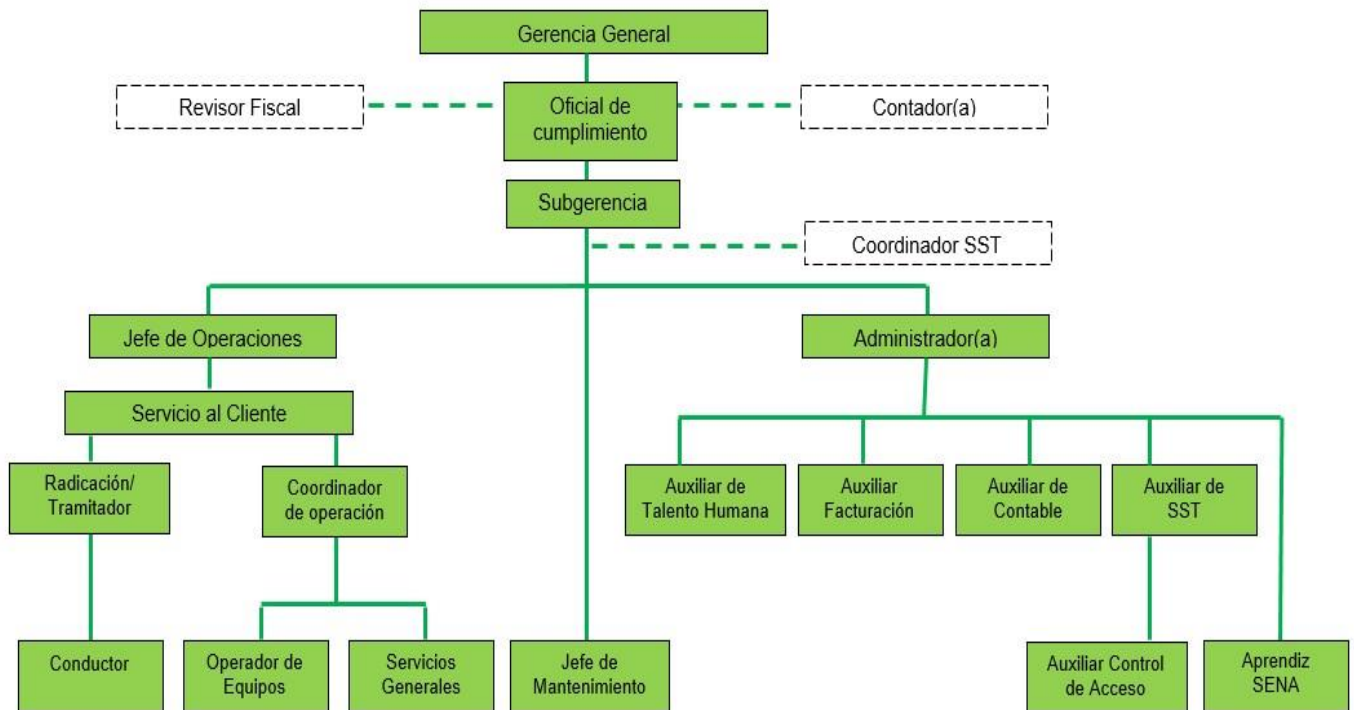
Gerencia General

Revisor Fiscal

Oficial de cumplimiento

Contador(a)

Subgerencia

Coordinador SST

Jefe de Operaciones

Administrador(a)

Servicio al Cliente

Radicación/ Tramitador

Coordinador de operación

Auxiliar de Talento Humana

Auxiliar Facturación

Auxiliar de Contable

Auxiliar de SST

Conductor

Operador de Equipos

Servicios Generales

Jefe de Mantenimiento

Auxiliar Control de Acceso

Aprendiz SENA